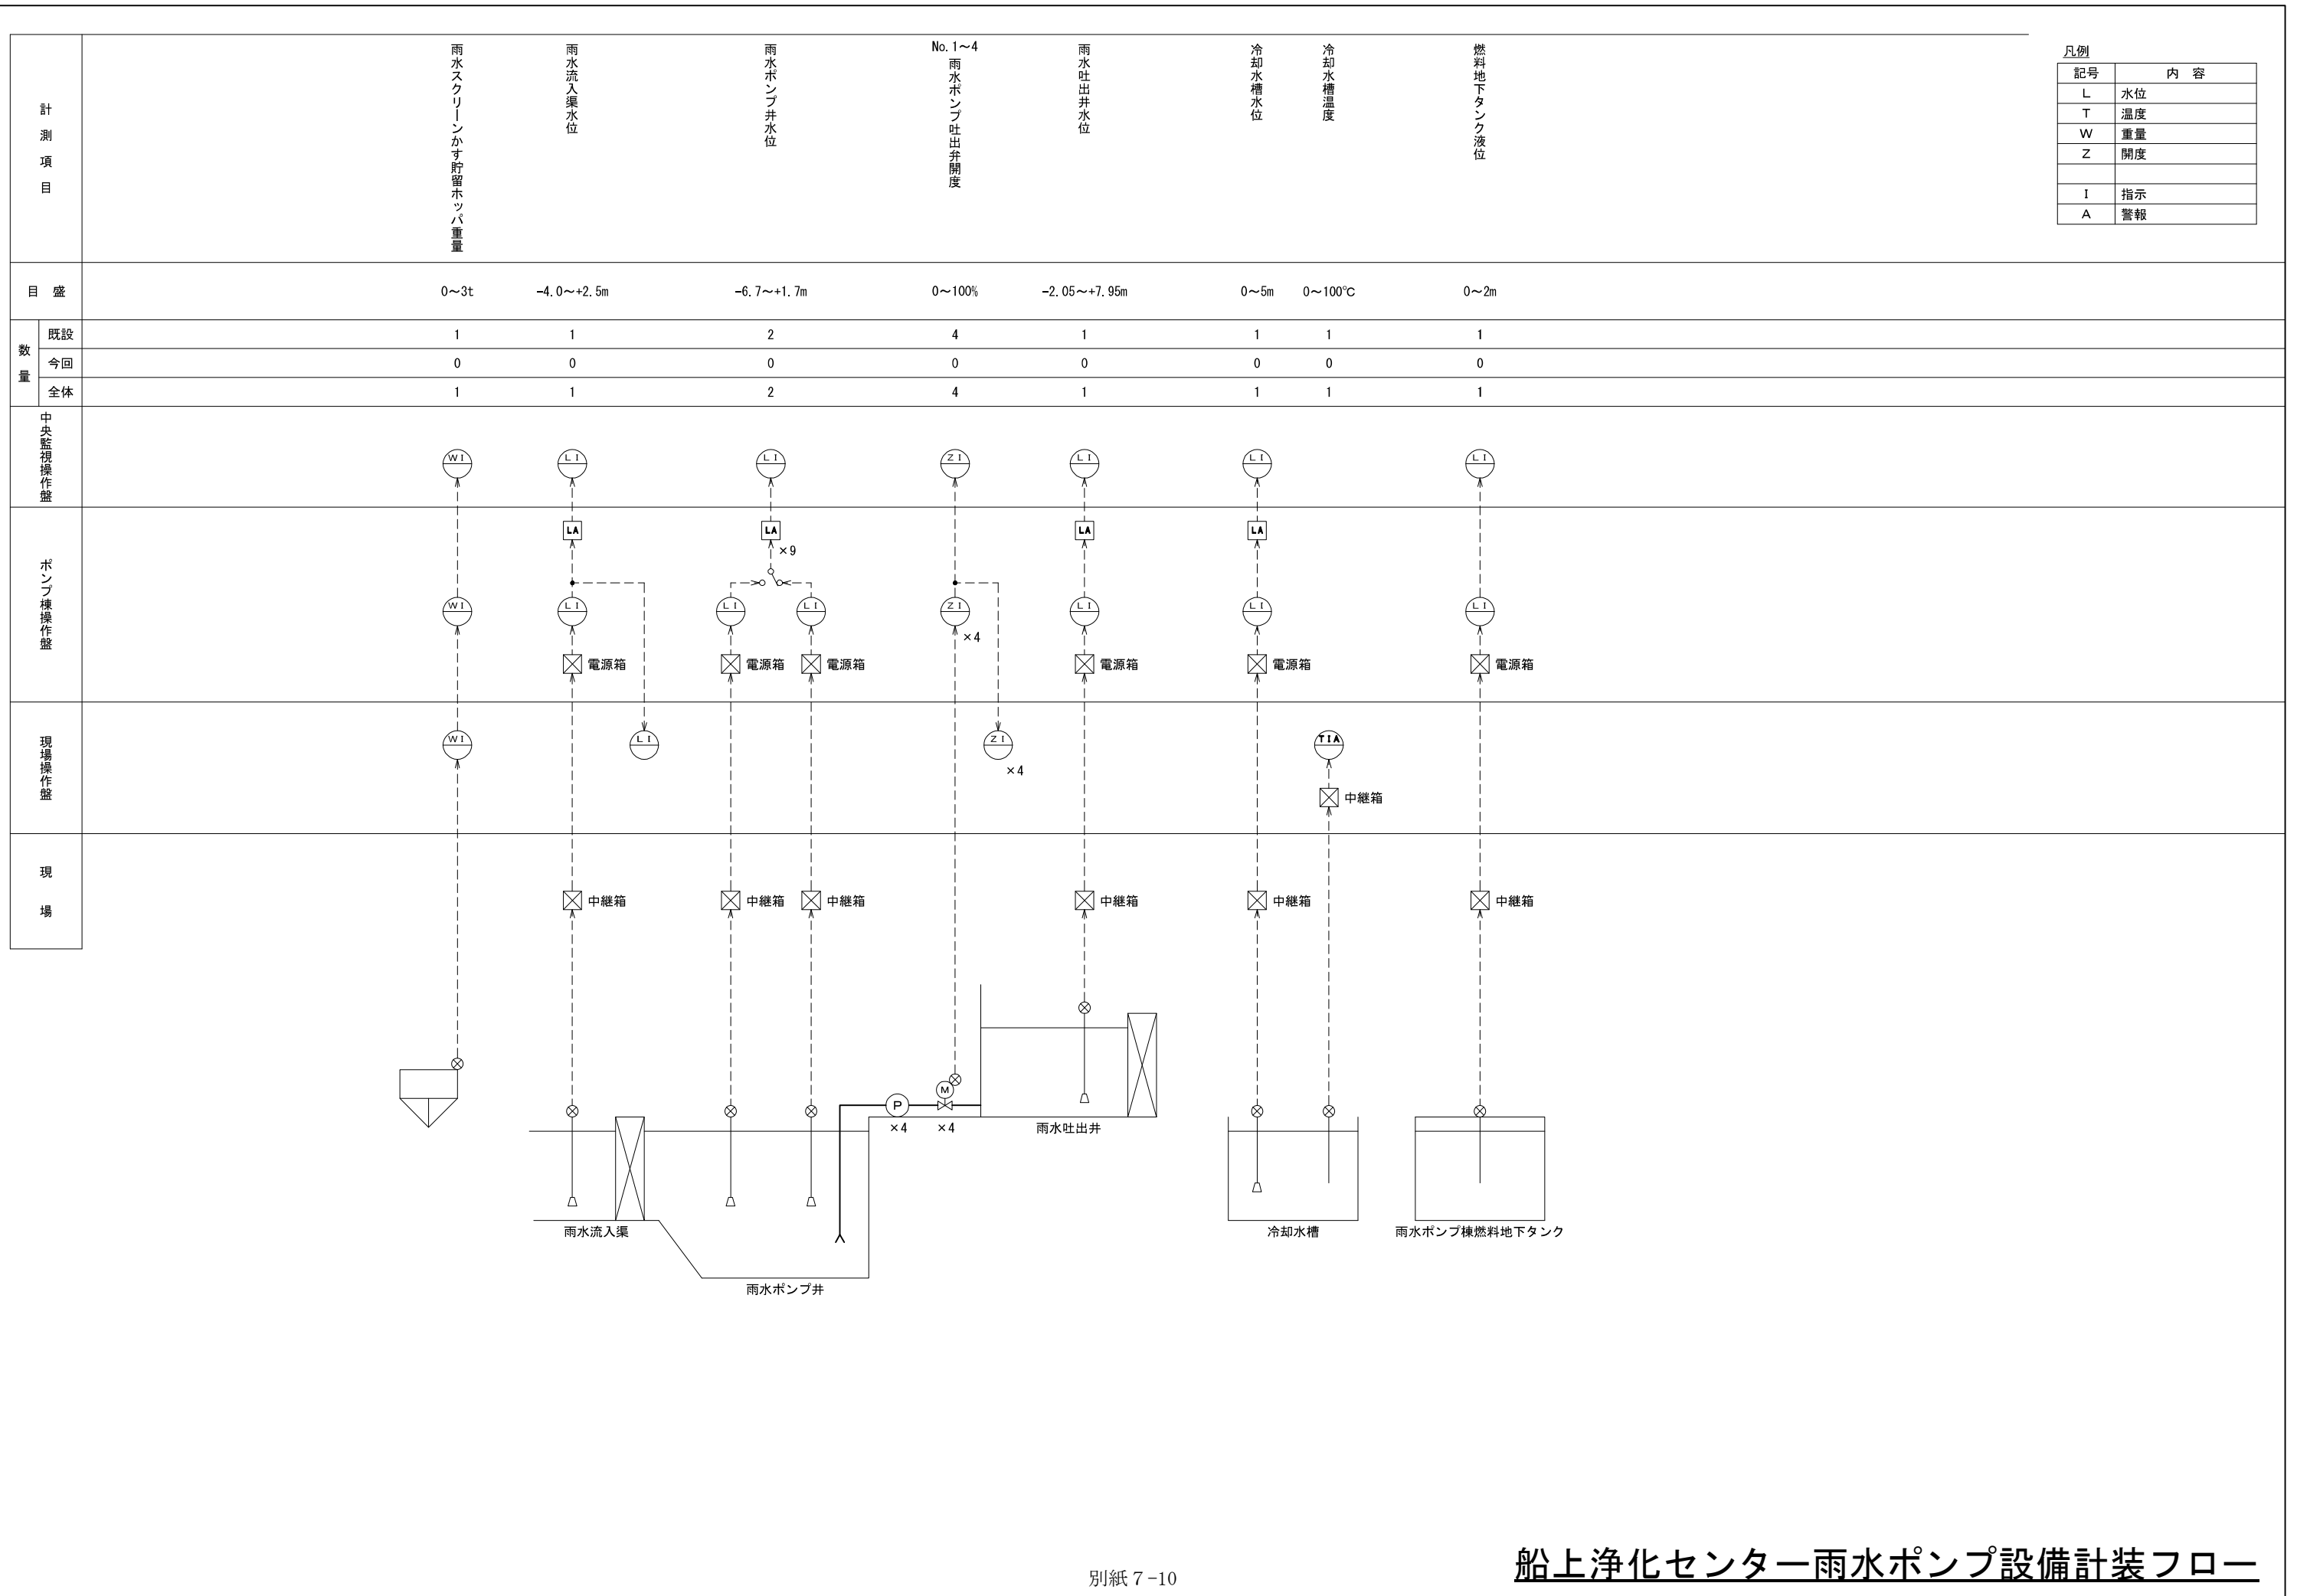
| 計測項目 | 雨水スクリーンかす貯留ホッパ重量 | 雨水流入渠水位 | 雨水ポンプ井水位 | No.1～4 雨水ポンプ吐出弁開度 | 雨水吐出井水位 | 冷却水槽水位 | 冷却水槽温度 | 燃料地下タンク液位 |
|---|---|---|---|---|---|---|---|---|
| 目盛 | 0～3t | -4.0～+2.5m | -6.7～+1.7m | 0～100% | -2.05～+7.95m | 0～5m | 0～100℃ | 0～2m |
| 数量 既設 | 1 | 1 | 2 | 4 | 1 | 1 | 1 | 1 |
| 数量 今回 | 0 | 0 | 0 | 0 | 0 | 0 | 0 | 0 |
| 数量 全体 | 1 | 1 | 2 | 4 | 1 | 1 | 1 | 1 |

凡例

| 記号 | 内容 |
|---|---|
| L | 水位 |
| T | 温度 |
| W | 重量 |
| Z | 開度 |
| | |
| I | 指示 |
| A | 警報 |

中央監視操作盤

WI LI LI ZI LI LI LI

ポンプ棟操作盤

LA LA ×9 LA LA

WI LI LI LI ZI ×4 LI LI LI

電源箱 電源箱 電源箱 電源箱 電源箱 電源箱

現場操作盤

WI LI ZI ×4 TIA

中継箱

現場

中継箱 中継箱 中継箱 中継箱 中継箱 中継箱

M P ×4 ×4

雨水流入渠 雨水ポンプ井 雨水吐出井 冷却水槽 雨水ポンプ棟燃料地下タンク

別紙7-10

船上浄化センター雨水ポンプ設備計装フロー